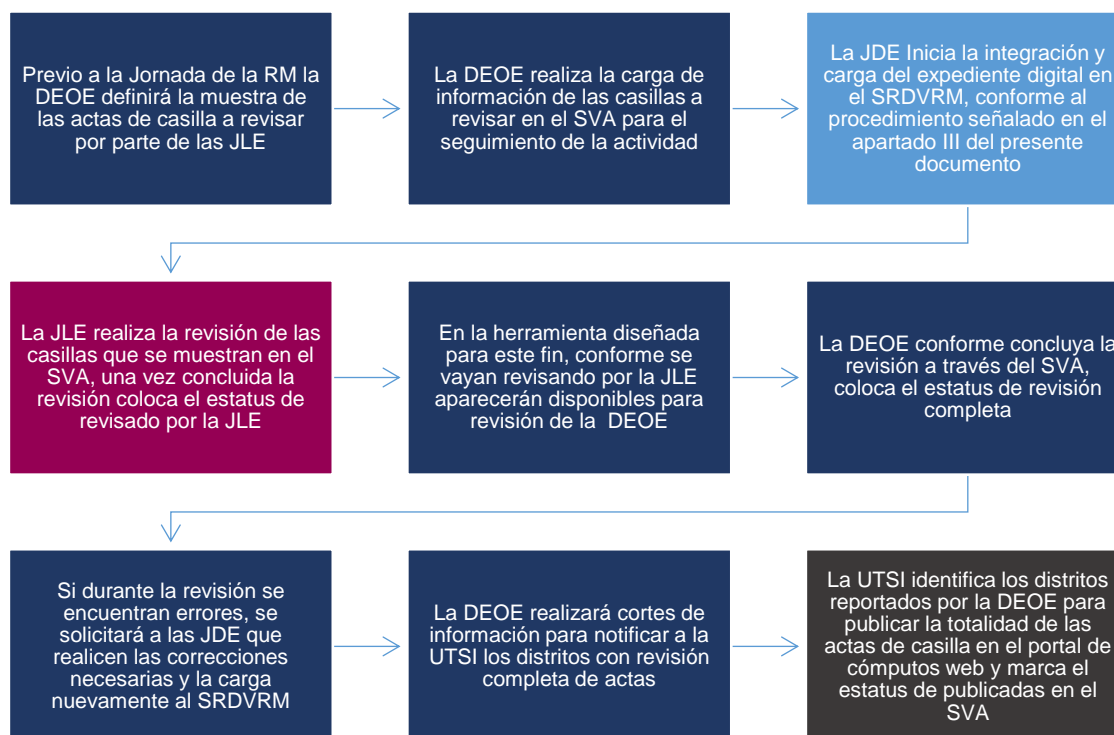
Previo a la Jornada de la RM la DEOE definirá la muestra de las actas de casilla a revisar por parte de las JLE

La DEOE realiza la carga de información de las casillas a revisar en el SVA para el seguimiento de la actividad

La JDE Inicia la integración y carga del expediente digital en el SRDVRM, conforme al procedimiento señalado en el apartado III del presente documento

La JLE realiza la revisión de las casillas que se muestran en el SVA, una vez concluida la revisión coloca el estatus de revisado por la JLE

En la herramienta diseñada para este fin, conforme se vayan revisando por la JLE aparecerán disponibles para revisión de la DEOE

La DEOE conforme concluya la revisión a través del SVA, coloca el estatus de revisión completa

Si durante la revisión se encuentran errores, se solicitará a las JDE que realicen las correcciones necesarias y la carga nuevamente al SRDVRM

La DEOE realizará cortes de información para notificar a la UTSI los distritos con revisión completa de actas

La UTSI identifica los distritos reportados por la DEOE para publicar la totalidad de las actas de casilla en el portal de cómputos web y marca el estatus de publicadas en el SVA